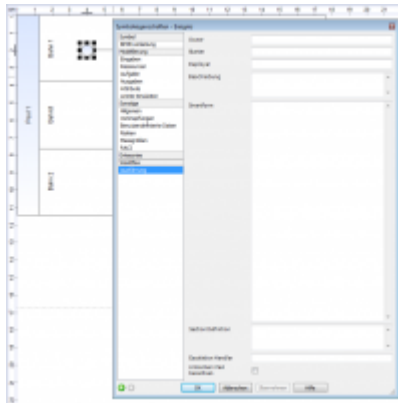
Symboleigenschaften - Ereignis

Symbol
BPMN-Umrandung
Modellierung
Eingaben
Ressourcen
Aufgaben
Ausgaben
Attribute
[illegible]
Sonstige
Allgemein
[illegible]
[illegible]
Risiken
Kennzahlen
RACI
Ereignisse
Ansichten
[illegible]

Autor
Version
Erstellt am
Beschreibung
Dimensionen
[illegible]
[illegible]
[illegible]

OK
Abbrechen
Übernehmen
Hilfe

Bahn 1
Bahn 2
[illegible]
Pool 1